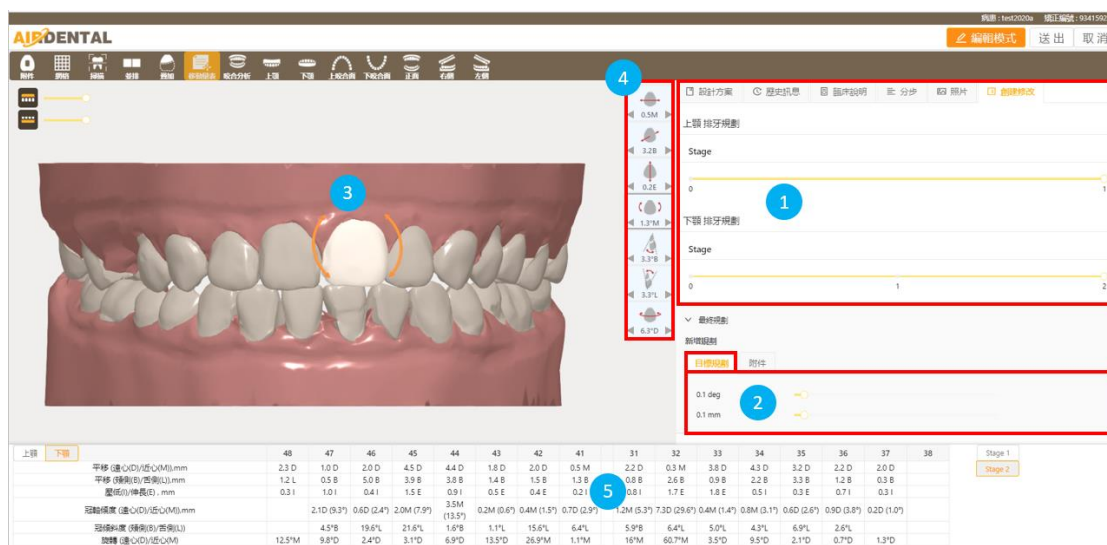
病患 : test2020a 矯正編號 : 9341592

AIRDENTAL

編輯模式 送出 取消

附件 網格 掃描 排牙 蓋頭 移動牙齒 咬合分析 上頜 下頜 上咬合面 下咬合面 正面 右側 左側

0.5M
3.2B
0.2E
1.3°M
3.3°B
3.3°L
6.3°D

設計方案 歷史訊息 臨床說明 分步 照片 創建修改

上顎 排牙規劃

Stage

0 1

下顎 排牙規劃

Stage

0 1 2

最終規劃

新增規劃

目標規劃 附件

0.1 deg

0.1 mm

1 2 3 4 5

上顎 下顎

| | 48 | 47 | 46 | 45 | 44 | 43 | 42 | 41 | 31 | 32 | 33 | 34 | 35 | 36 | 37 | 38 |
|---|---|---|---|---|---|---|---|---|---|---|---|---|---|---|---|---|
| 平移 (遠心(D)/近心(M)),mm | 2.3 D | 1.0 D | 2.0 D | 4.5 D | 4.4 D | 1.8 D | 2.0 D | 0.5 M | 2.2 D | 0.3 M | 3.8 D | 4.3 D | 3.2 D | 2.2 D | 2.0 D | |
| 平移 (頰側(B)/舌側(L)),mm | 1.2 L | 0.5 B | 5.0 B | 3.9 B | 3.8 B | 1.4 B | 1.5 B | 1.3 B | 0.8 B | 2.6 B | 0.9 B | 2.2 B | 3.3 B | 1.2 B | 0.3 B | |
| 壓低(I)/伸長(E),mm | 0.3 I | 1.0 I | 0.4 I | 1.5 E | 0.9 I | 0.5 E | 0.4 E | 0.2 I | 0.8 I | 1.7 E | 1.8 E | 0.5 I | 0.3 E | 0.7 I | 0.3 I | |
| 冠軸傾度 (遠心(D)/近心(M)),mm | | 2.1D (9.3°) | 0.6D (2.4°) | 2.0M (7.9°) | 3.5M (13.5°) | 0.2M (0.6°) | 0.4M (1.5°) | 0.7D (2.9°) | 1.2M (5.3°) | 7.3D (29.6°) | 0.4M (1.4°) | 0.8M (3.1°) | 0.6D (2.6°) | 0.9D (3.8°) | 0.2D (1.0°) | |
| 冠根斜度 (頰側(B)/舌側(L)) | | 4.5°B | 19.6°L | 21.6°L | 1.6°B | 1.1°L | 15.6°L | 6.4°L | 5.9°B | 6.4°L | 5.0°L | 4.3°L | 6.9°L | 2.6°L | | |
| 旋轉 (遠心(D)/近心(M)) | 12.5°M | 9.8°D | 2.4°D | 3.1°D | 6.9°D | 13.5°D | 26.9°M | 1.1°M | 16°M | 60.7°M | 3.5°D | 9.5°D | 2.1°D | 0.7°D | 1.3°D | |

Stage 1
Stage 2